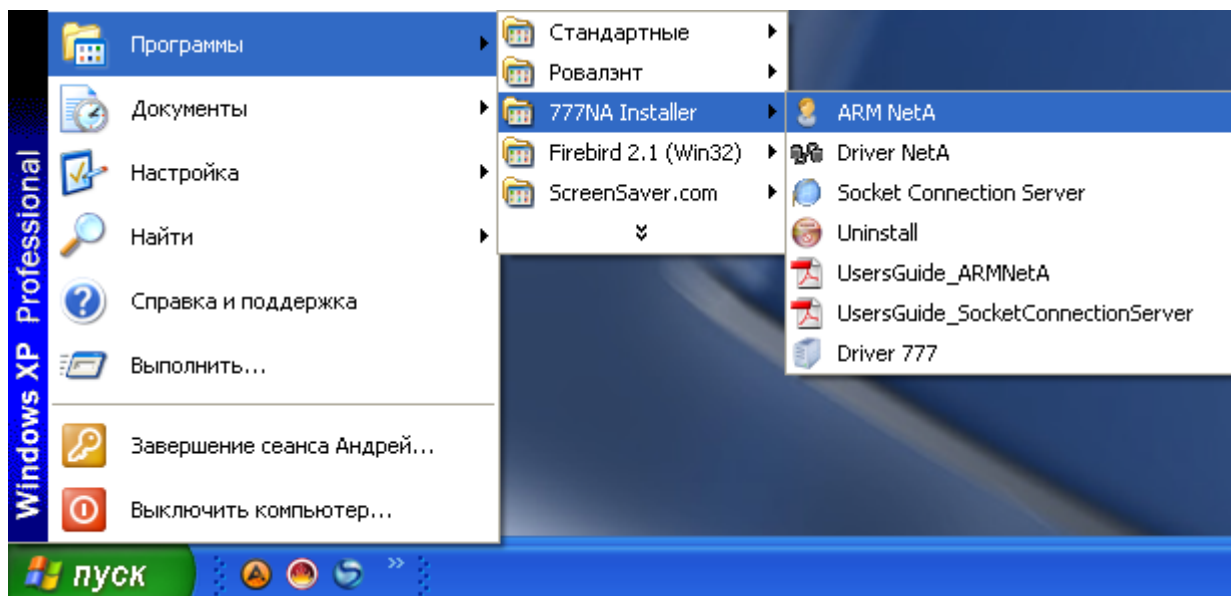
Windows XP Professional

Программы
Документы
Настройка
Найти
Справка и поддержка
Выполнить...
Завершение сеанса Андрей...
Выключить компьютер...

Стандартные
Ровалэнт
777NA Installer
Firebird 2.1 (Win32)
ScreenSaver.com

ARM NetA
Driver NetA
Socket Connection Server
Uninstall
UsersGuide_ARMNetA
UsersGuide_SocketConnectionServer
Driver 777

пуск